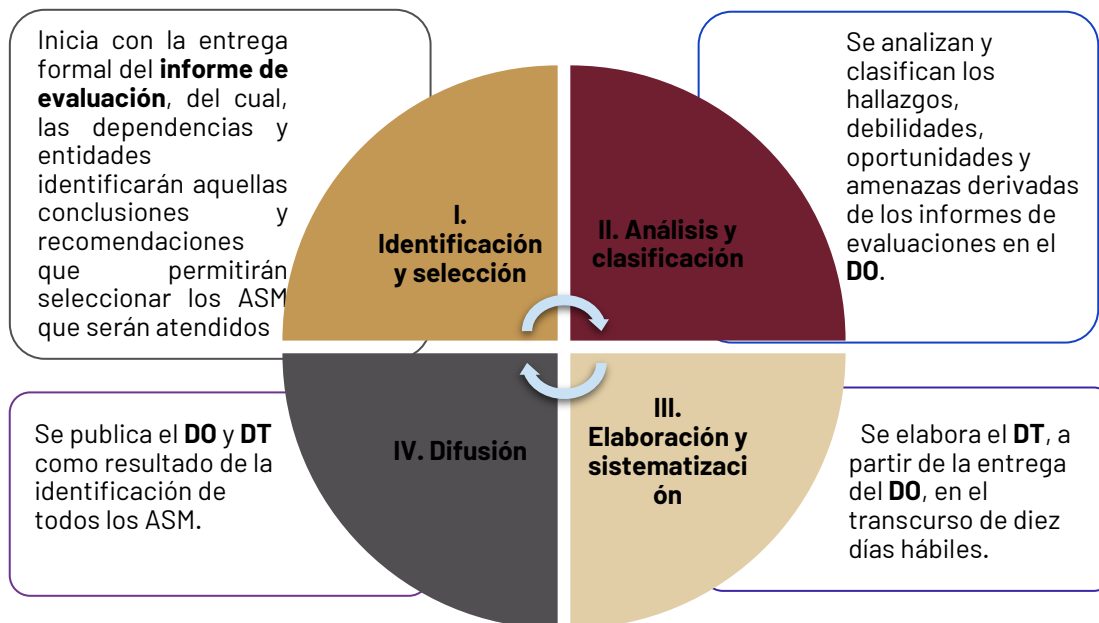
Inicia con la entrega formal del **informe de evaluación**, del cual, las dependencias y entidades identificarán aquellas conclusiones y recomendaciones que permitirán seleccionar los ASM que serán atendidos

I. Identificación y selección

II. Análisis y clasificación

Se analizan y clasifican los hallazgos, debilidades, oportunidades y amenazas derivadas de los informes de evaluaciones en el **DO**.

Se publica el **DO** y **DT** como resultado de la identificación de todos los ASM.

IV. Difusión

III. Elaboración y sistematización

Se elabora el **DT**, a partir de la entrega del **DO**, en el transcurso de diez días hábiles.